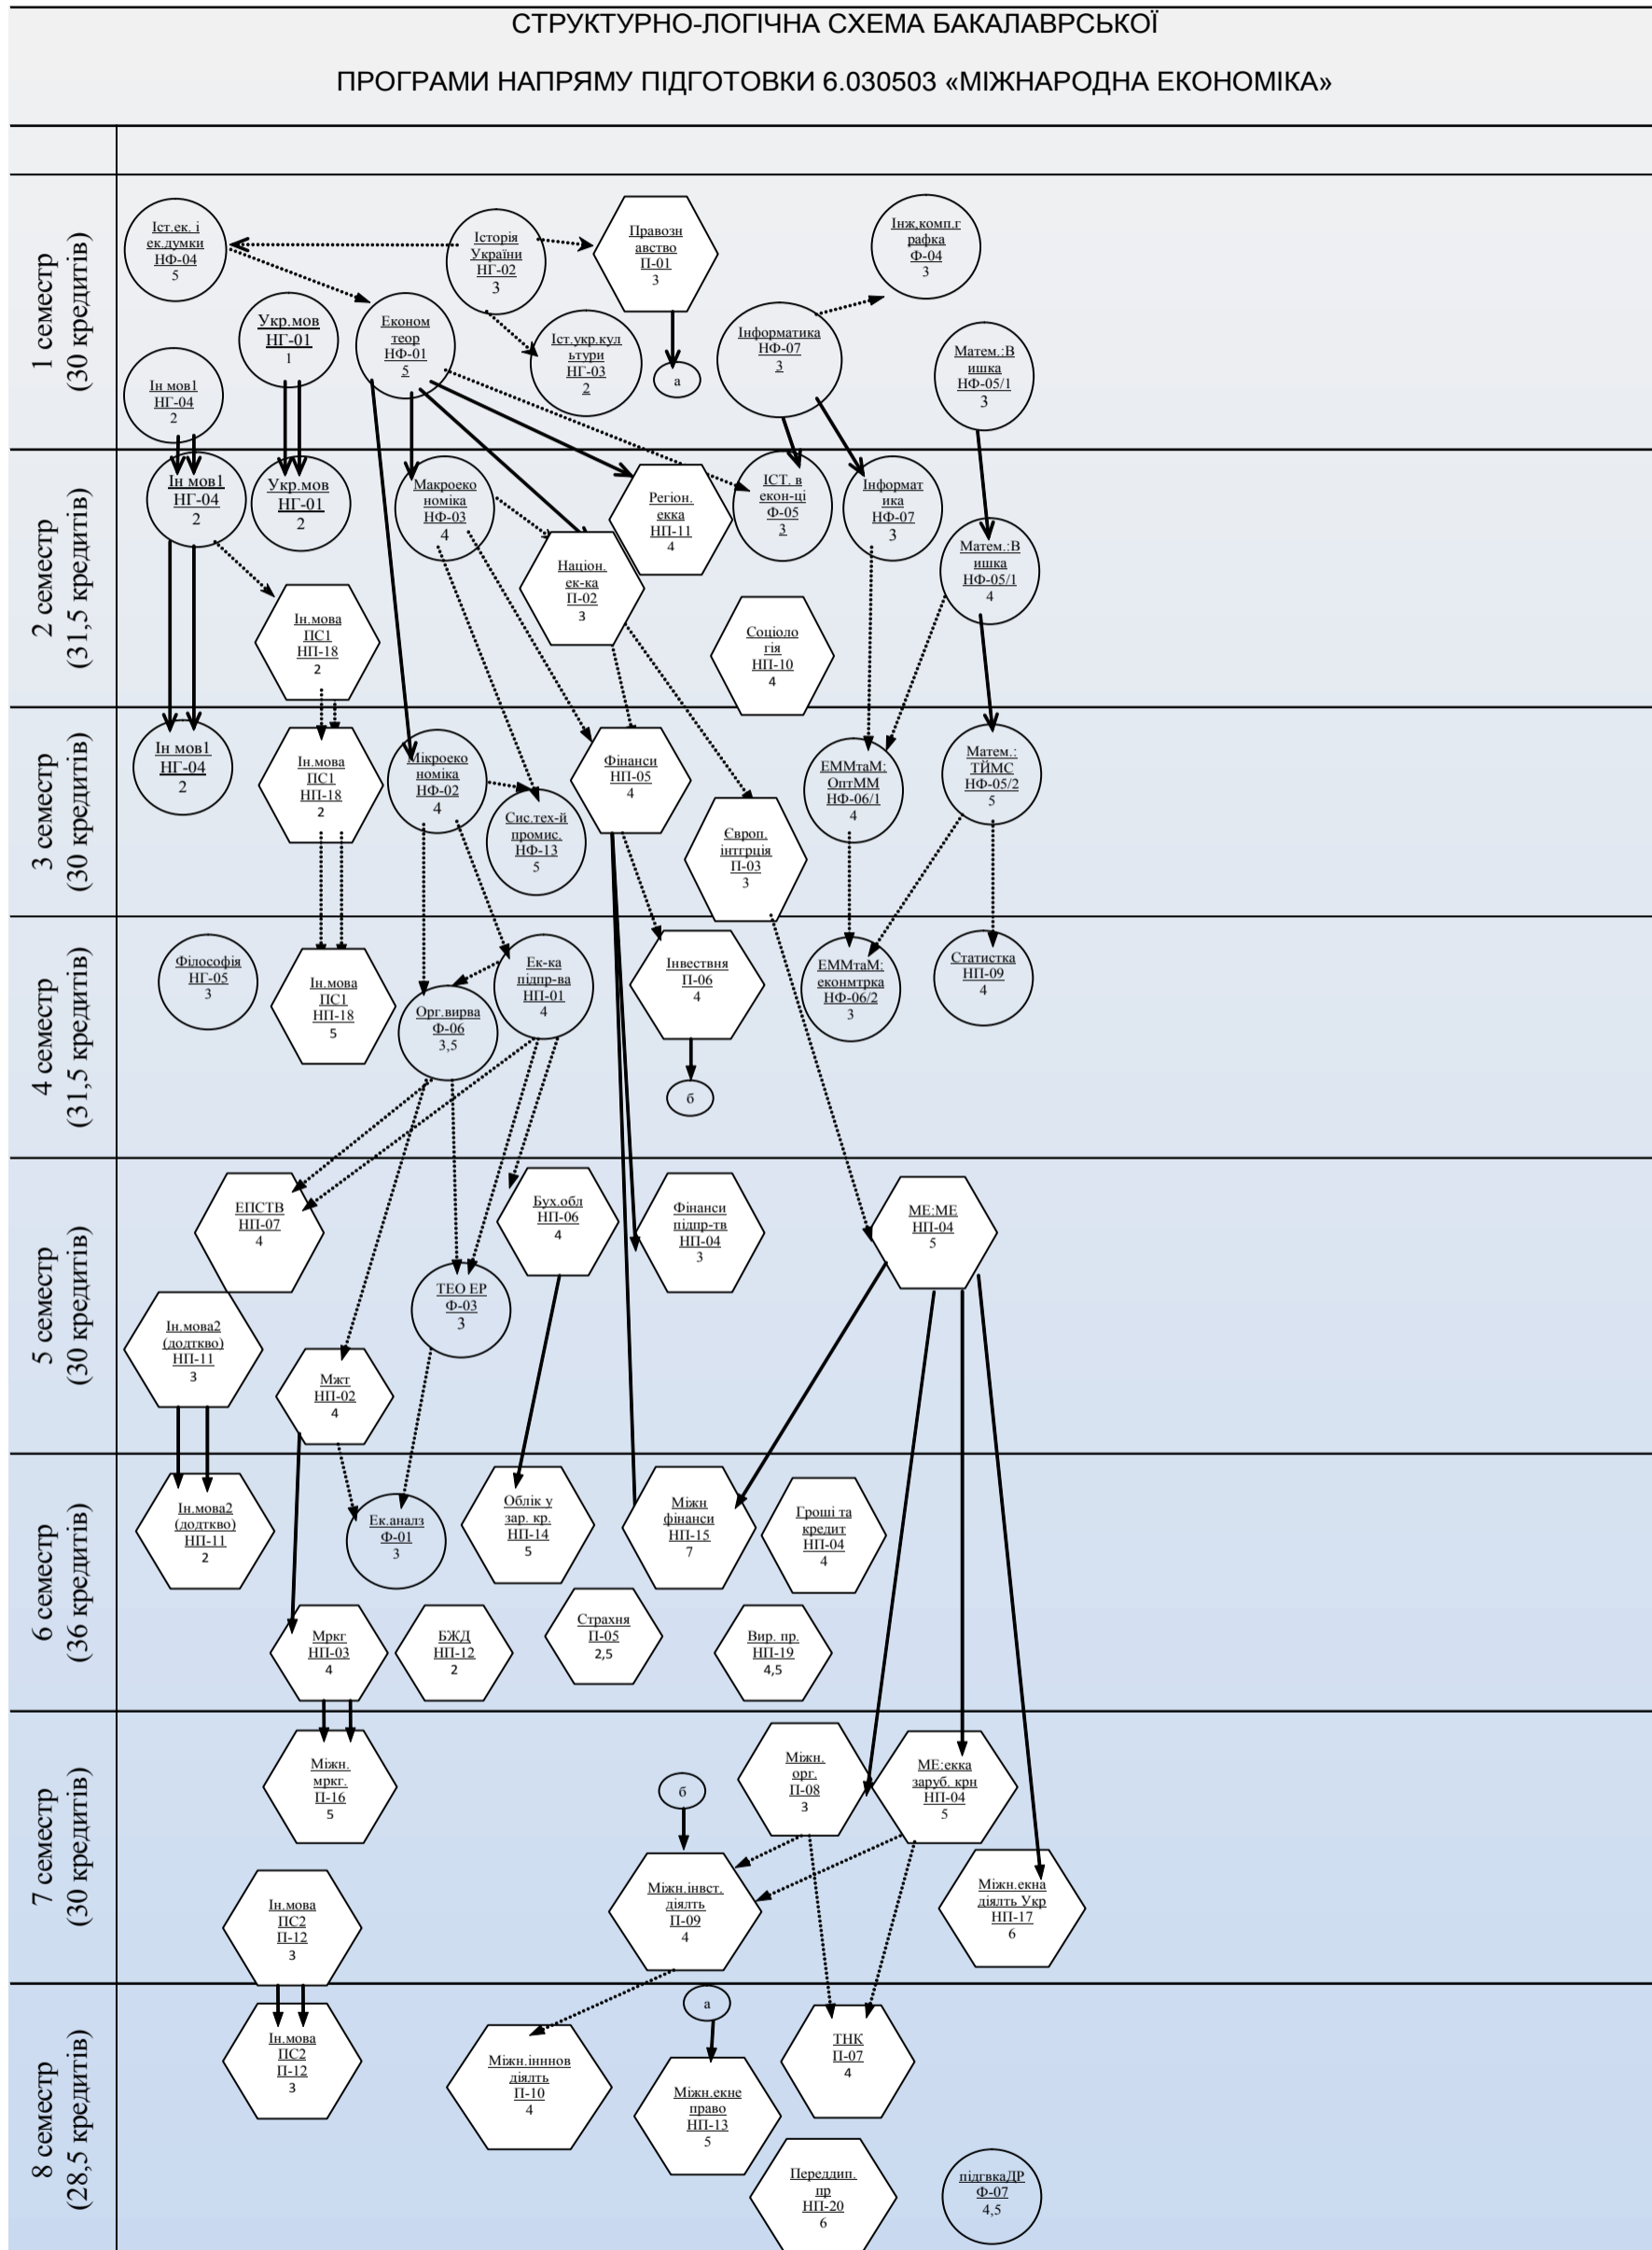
СТРУКТУРНО-ЛОГІЧНА СХЕМА БАКАЛАВРСЬКОЇ

ПРОГРАМИ НАПРЯМУ ПІДГОТОВКИ 6.030503 «МІЖНАРОДНА ЕКОНОМІКА»

1 семестр (30 кредитів)

Іст.ек. і ек.думки НФ-04 5

Історія України НГ-02 3

Правознавство П-01 3

Інж,комп.графка Ф-04 3

Укр.мов НГ-01 1

Економ теор НФ-01 5

Іст.укр.культури НГ-03 2

а

Інформатика НФ-07 3

Матем.:Вишка НФ-05/1 3

Ін мов1 НГ-04 2

2 семестр (31,5 кредитів)

Ін мов1 НГ-04 2

Укр.мов НГ-01 2

Макроекономіка НФ-03 4

Регіон. екка НП-11 4

ІСТ. в екон-ці Ф-05 3

Інформатика НФ-07 3

Матем.:Вишка НФ-05/1 4

Націон. ек-ка П-02 3

Ін.мова ПС1 НП-18 2

Соціологія НП-10 4

3 семестр (30 кредитів)

Ін мов1 НГ-04 2

Ін.мова ПС1 НП-18 2

Мікроекономіка НФ-02 4

Фінанси НП-05 4

ЕММтаМ: ОптММ НФ-06/1 4

Матем.: ТЙМС НФ-05/2 5

Сис.тех-й промис. НФ-13 5

Європ. інтгрція П-03 3

4 семестр (31,5 кредитів)

Філософія НГ-05 3

Ін.мова ПС1 НП-18 5

Ек-ка підпр-ва НП-01 4

Орг.вирва Ф-06 3,5

Інвествня П-06 4

ЕММтаМ: еконмтрка НФ-06/2 3

Статистка НП-09 4

б

5 семестр (30 кредитів)

ЕПСТВ НП-07 4

Бух.обл НП-06 4

Фінанси підпр-тв НП-04 3

МЕ:МЕ НП-04 5

ТЕО ЕР Ф-03 3

Ін.мова2 (додткво) НП-11 3

Мжт НП-02 4

6 семестр (36 кредитів)

Ін.мова2 (додткво) НП-11 2

Ек.аналз Ф-01 3

Облік у зар. кр. НП-14 5

Міжн фінанси НП-15 7

Гроші та кредит НП-04 4

Мркг НП-03 4

БЖД НП-12 2

Страхня П-05 2,5

Вир. пр. НП-19 4,5

7 семестр (30 кредитів)

Міжн. мркг. П-16 5

б

Міжн. орг. П-08 3

МЕ:екка заруб. крн НП-04 5

Міжн.інвст. діялть П-09 4

Міжн.екна діялть Укр НП-17 6

Ін.мова ПС2 П-12 3

8 семестр (28,5 кредитів)

Ін.мова ПС2 П-12 3

Міжн.іннов діялть П-10 4

а

Міжн.екне право НП-13 5

ТНК П-07 4

Переддип. пр НП-20 6

підгвкаДР Ф-07 4,5